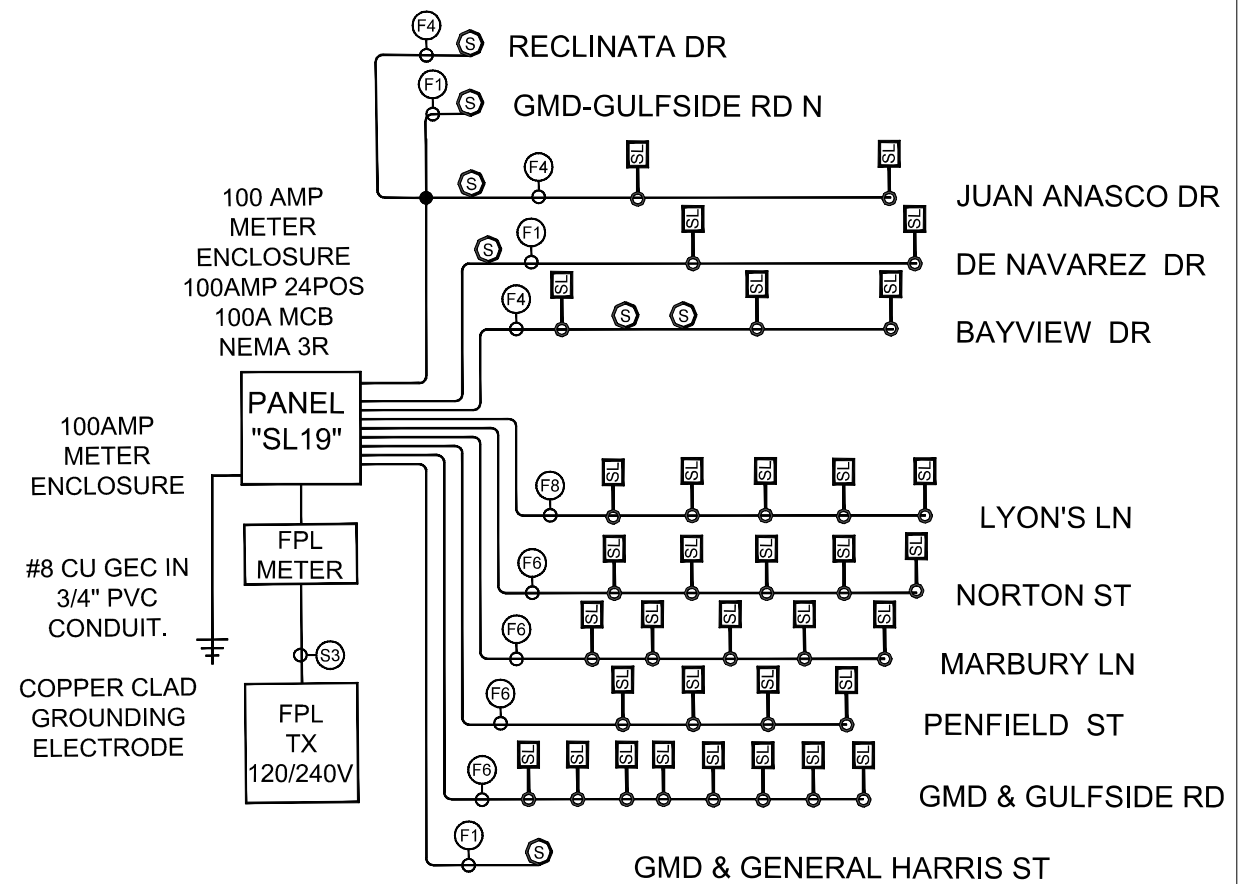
F4 S RECLINATA DR

F1 S GMD-GULFSIDE RD N

S F4 SL SL JUAN ANASCO DR

S F1 SL SL DE NAVAREZ DR

F4 SL S S SL SL BAYVIEW DR

100 AMP METER ENCLOSURE 100AMP 24POS 100A MCB NEMA 3R

PANEL "SL19"

100AMP METER ENCLOSURE

FPL METER

#8 CU GEC IN 3/4" PVC CONDUIT.

S3

COPPER CLAD GROUNDING ELECTRODE

FPL TX 120/240V

F8 SL SL SL SL SL LYON'S LN

F6 SL SL SL SL SL NORTON ST

F6 SL SL SL SL SL MARBURY LN

F6 SL SL SL SL PENFIELD ST

F6 SL SL SL SL SL SL SL SL GMD & GULFSIDE RD

F1 S GMD & GENERAL HARRIS ST